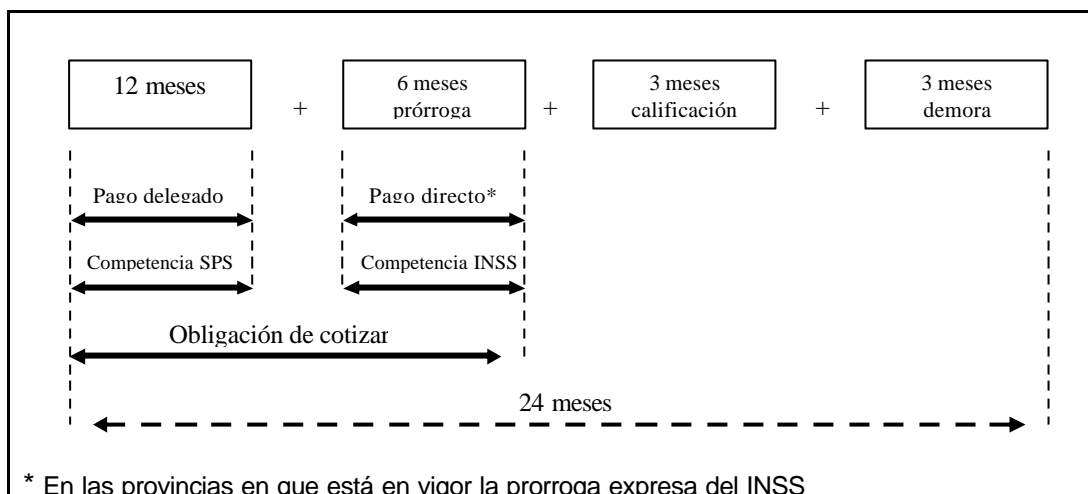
12 meses + 6 meses prórroga + 3 meses calificación + 3 meses demora

Pago delegado

Competencia SPS

Pago directo*

Competencia INSS

Obligación de cotizar

24 meses

* En las provincias en que está en vigor la prorroga expresa del INSS